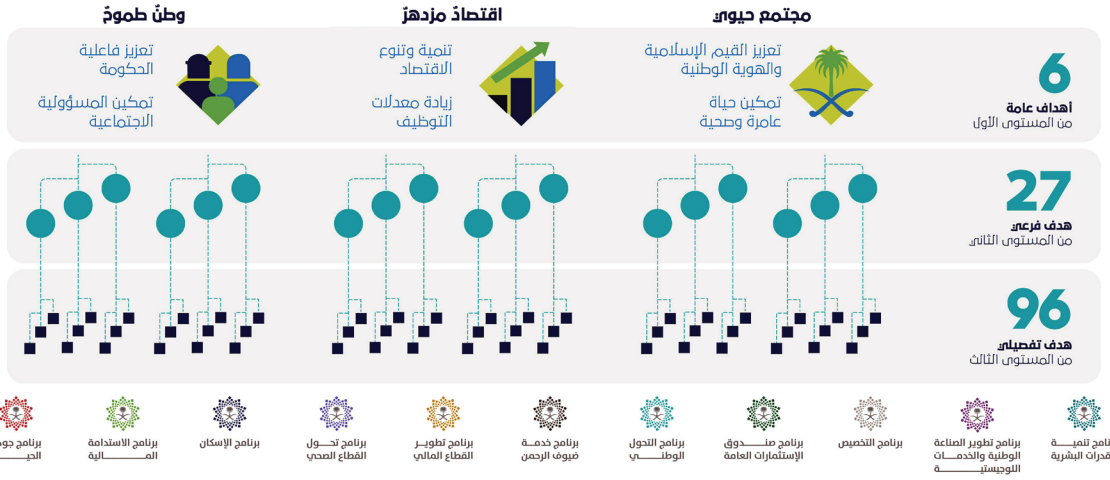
مجتمع حيوي

اقتصاد مزدهر

وطن طموح

6
أهداف عامة
من المستوى الأول

تعزيز القيم الإسلامية والهوية الوطنية

تمكين حياة عامرة وصحية

تنمية وتنوع الاقتصاد

زيادة معدلات التوظيف

تعزيز فاعلية الحكومة

تمكين المسؤولية الاجتماعية

27
هدف فرعي
من المستوى الثاني

96
هدف تفصيلي
من المستوى الثالث

برنامج تنمية القدرات البشرية

برنامج تطوير الصناعة الوطنية والخدمات اللوجستية

برنامج التخصيص

برنامج صندوق الإستثمارات العامة

برنامج التحول الوطني

برنامج خدمة ضيوف الرحمن

برنامج تطوير القطاع المالي

برنامج تحول القطاع الصحي

برنامج الإسكان

برنامج الاستدامة المالية

برنامج جو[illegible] الحي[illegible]